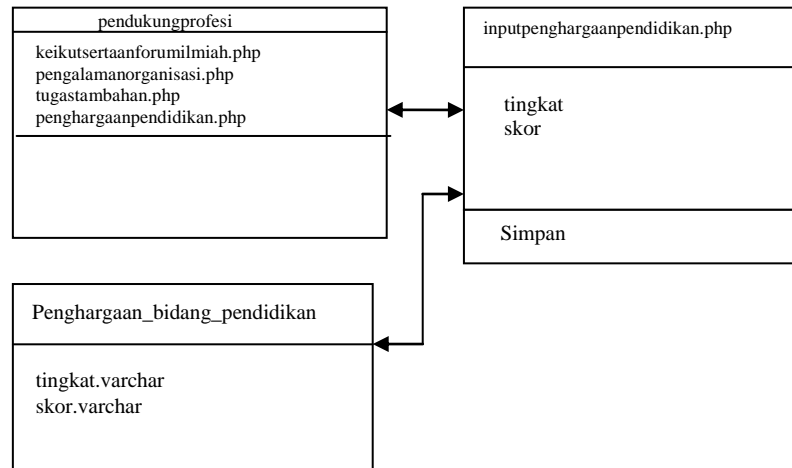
pendukungprofesi

keikutsertaanforumilmiah.php
pengalamanorganisasi.php
tugastambahan.php
penghargaanpendidikan.php

inputpenghargaanpendidikan.php

tingkat
skor

Simpan

Penghargaan_bidang_pendidikan

tingkat.varchar
skor.varchar